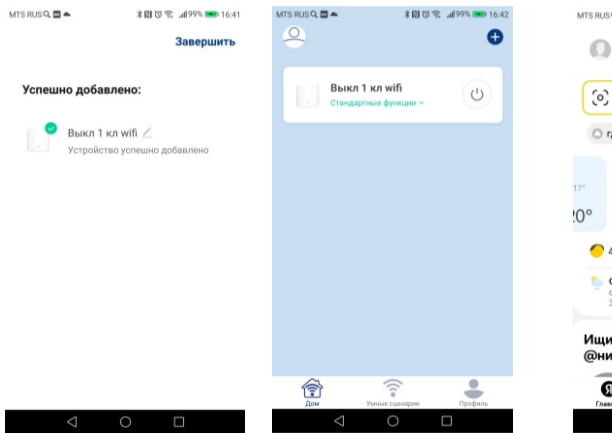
MTS RUS 99% 16:41

Завершить

Успешно добавлено:

Выкл 1 кл wifi

Устройство успешно добавлено

MTS RUS 99% 16:42

Выкл 1 кл wifi

Стандартные функции

Дом

Умные сценарии

Профиль

MTS RUS

17°

20°

4

Ищи

@ни

Я

Главн